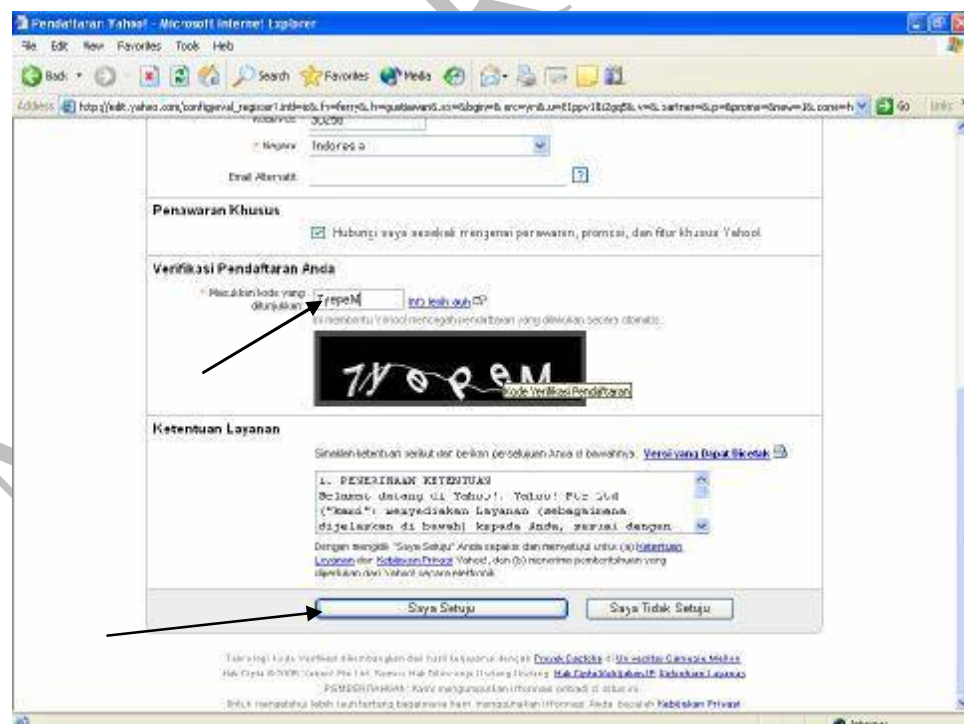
Pendaftaran Yahoo! - Microsoft Internet Explorer

File Edit View Favorites Tools Help

Back Search Favorites Media

Address http://edit.yahoo.com/config/eval_register?.intl=id&.fr=fer&.lang=id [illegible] Go Links

Kode Pos 30256

* Negara Indonesia

Email Alternatif

Penawaran Khusus

Hubungi saya sesekali mengenai penawaran, promosi, dan fitur khusus Yahoo!

Verifikasi Pendaftaran Anda

* Masukkan kode yang ditunjukkan 7yepeM Info lebih lanjut

Ini membantu Yahoo! mencegah pendaftaran yang dilakukan secara otomatis.

7Y e p e M

Kode Verifikasi Pendaftaran

Ketentuan Layanan

Silakan ketentuan berikut dan berikan persetujuan Anda di bawahnya. Versi yang Dapat Dicetak

1. PENERIMAAN KETENTUAN
Selamat datang di Yahoo!. Yahoo! Pte Ltd ("kami") menyediakan Layanan (sebagaimana dijelaskan di bawah) kepada Anda, sesuai dengan

Dengan mengklik "Saya Setuju" Anda sepakat dan menyetujui untuk (a) Ketentuan Layanan dan Kebijakan Privasi Yahoo!, dan (b) menerima pemberitahuan yang diperlukan dari Yahoo! secara elektronik.

Saya Setuju Saya Tidak Setuju

Teknologi Kode Verifikasi dikembangkan dari hasil kerjasama dengan Proyek Captcha di Universitas Carnegie Mellon.
Hak Cipta © 2005 Yahoo! Pte Ltd. Semua Hak Dilindungi Undang-Undang. Hak Cipta/Kebijakan IP Kebijakan Layanan
PEMBERITAHUAN: Kami mengumpulkan informasi pribadi di situs ini.
Untuk mengetahui lebih lanjut tentang bagaimana kami menggunakan informasi Anda, bacalah Kebijakan Privasi

Internet